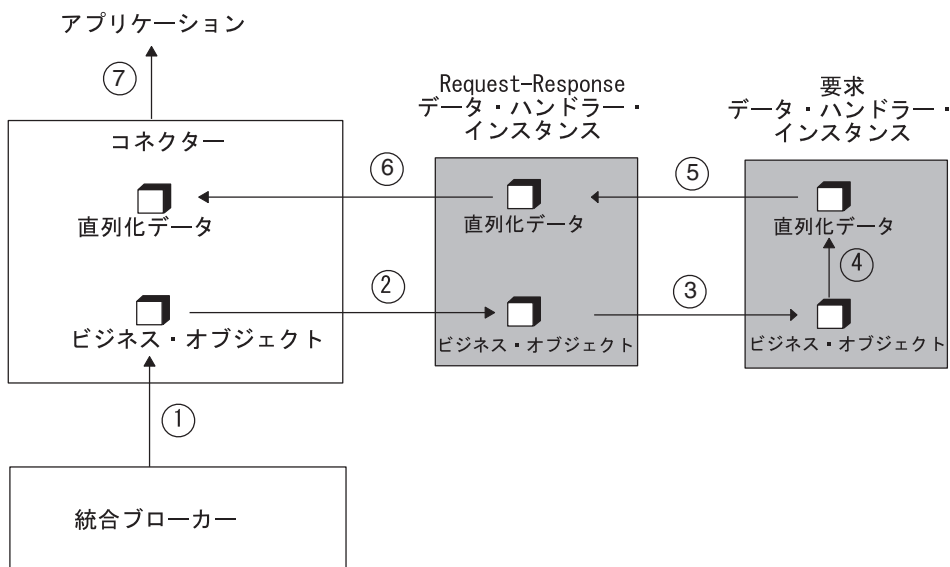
アプリケーション

⑦

コネクター

直列化データ

ビジネス・オブジェクト

①

統合ブローカー

⑥

②

Request-Response
データ・ハンドラー・
インスタンス

直列化データ

ビジネス・オブジェクト

⑤

③

要求
データ・ハンドラー・
インスタンス

直列化データ

④

ビジネス・オブジェクト